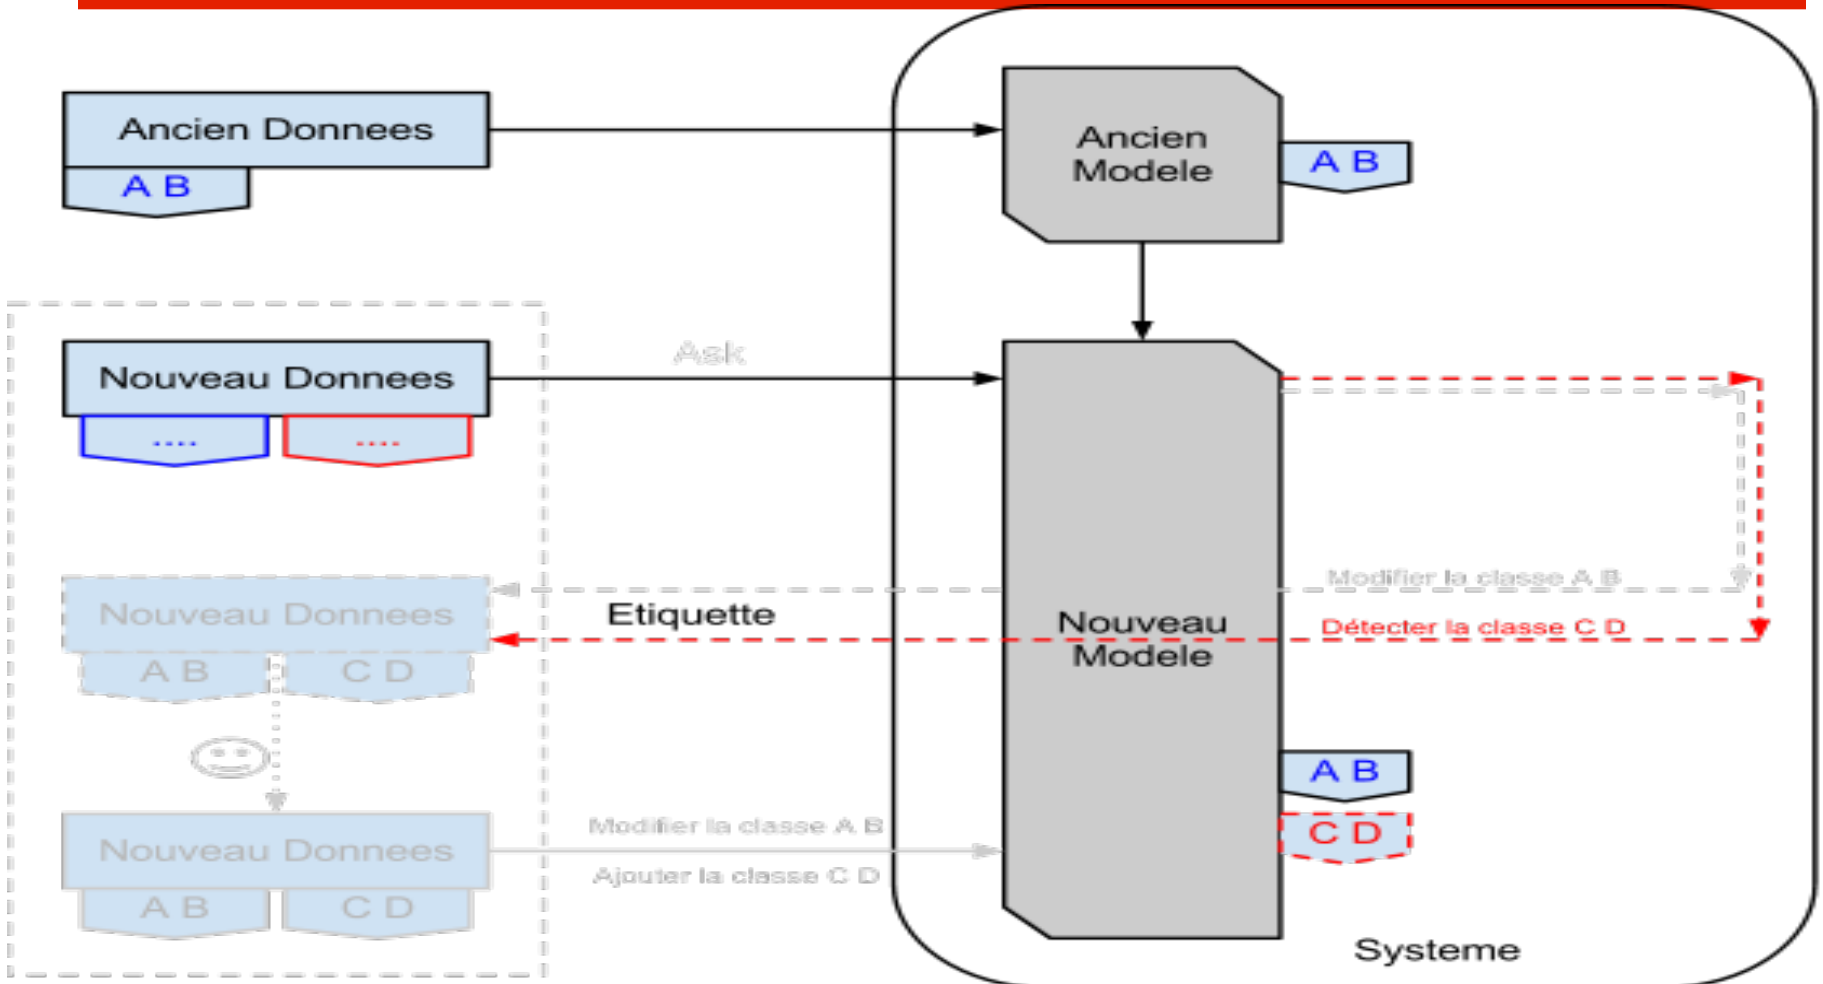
Ancien Donnees

A B

Ancien Modele

A B

Nouveau Donnees

....

....

Ask

Nouveau Modele

Modifier la classe A B

Détecter la classe C D

Etiquette

Nouveau Donnees

A B

C D

Nouveau Donnees

A B

C D

Modifier la classe A B

Ajouter la classe C D

A B

C D

Systeme